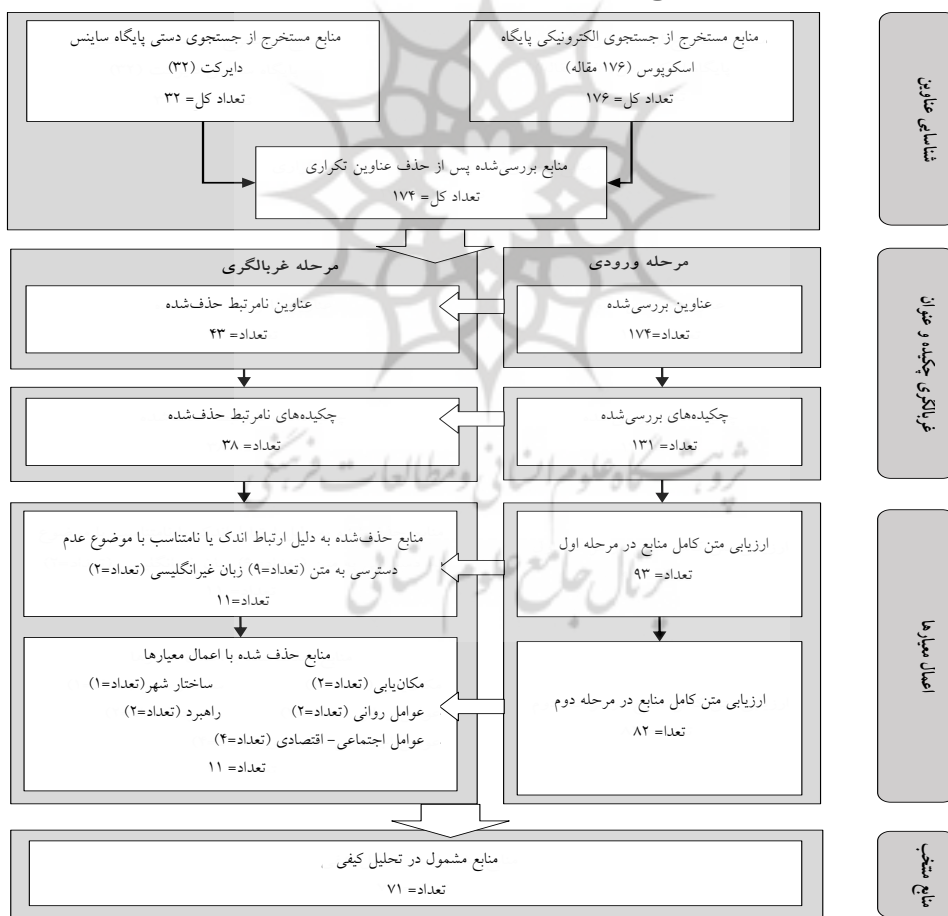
شناسایی عناوین

منابع مستخرج از جستجوی الکترونیکی پایگاه اسکوپوس (۱۷۶ مقاله)
تعداد کل= ۱۷۶

منابع مستخرج از جستجوی دستی پایگاه ساینس دایرکت (۳۲)
تعداد کل= ۳۲

منابع بررسی‌شده پس از حذف عناوین تکراری
تعداد کل= ۱۷۴

غربالگری چکیده و عنوان

مرحله ورودی

مرحله غربالگری

عناوین بررسی‌شده
تعداد=۱۷۴

عناوین نامرتبط حذف‌شده
تعداد= ۴۳

چکیده‌های بررسی‌شده
تعداد= ۱۳۱

چکیده‌های نامرتبط حذف‌شده
تعداد= ۳۸

اعمال معیارها

ارزیابی متن کامل منابع در مرحله اول
تعداد= ۹۳

منابع حذف‌شده به دلیل ارتباط اندک یا نامتناسب با موضوع عدم دسترسی به متن (تعداد=۹) زبان غیرانگلیسی (تعداد=۲)
تعداد=۱۱

ارزیابی متن کامل منابع در مرحله دوم
تعدا= ۸۲

منابع حذف شده با اعمال معیارها
مکان‌یابی (تعداد=۲) ساختار شهر(تعداد=۱)
عوامل روانی (تعداد=۲) راهبرد (تعداد=۲)
عوامل اجتماعی- اقتصادی (تعداد=۴)
تعداد= ۱۱

منابع منتخب

منابع مشمول در تحلیل کیفی
تعداد= ۷۱